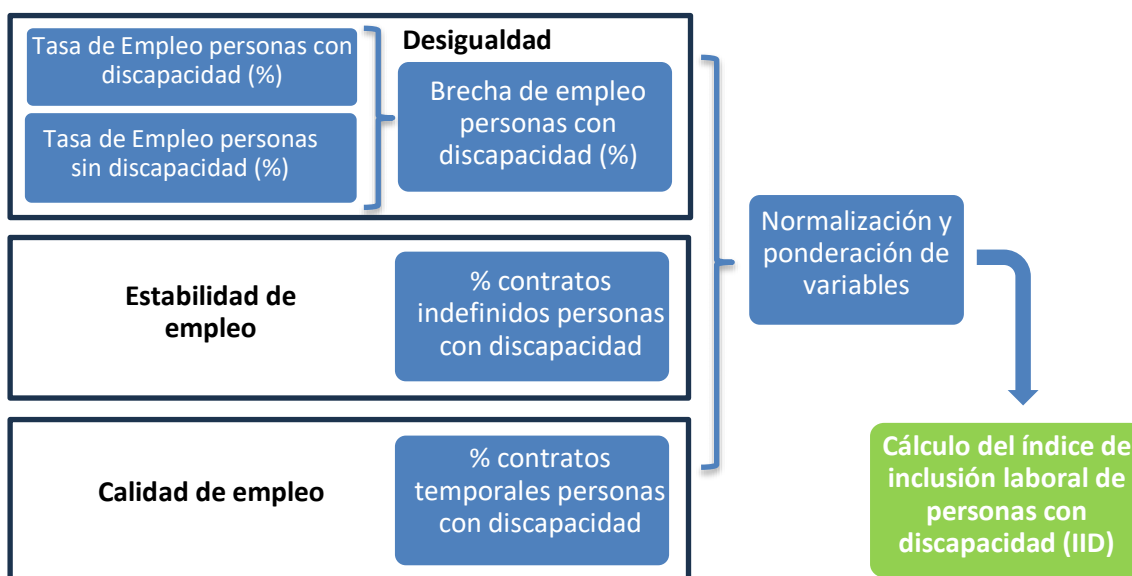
Tasa de Empleo personas con discapacidad (%)

Tasa de Empleo personas sin discapacidad (%)

Desigualdad

Brecha de empleo personas con discapacidad (%)

Estabilidad de empleo

% contratos indefinidos personas con discapacidad

Calidad de empleo

% contratos temporales personas con discapacidad

Normalización y ponderación de variables

Cálculo del índice de inclusión laboral de personas con discapacidad (IID)